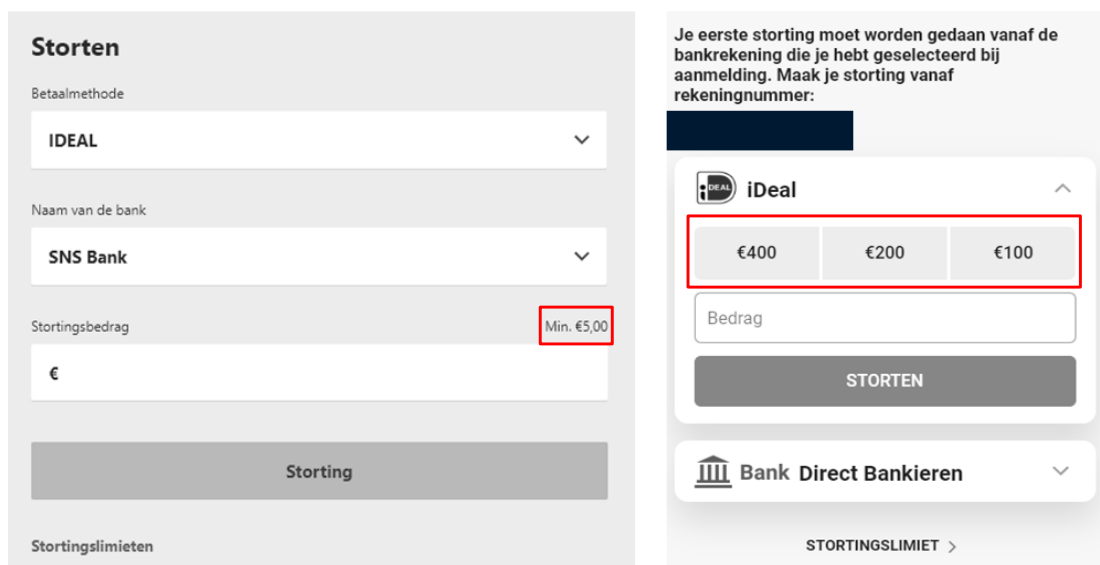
Storten

Betaalmethode

IDEAL

Naam van de bank

SNS Bank

Stortingsbedrag

Min. €5,00

€

Storting

Stortingslimieten

Je eerste storting moet worden gedaan vanaf de bankrekening die je hebt geselecteerd bij aanmelding. Maak je storting vanaf rekeningnummer:

iDEAL

iDeal

€400

€200

€100

Bedrag

STORTEN

Bank Direct Bankieren

STORTINGSLIMIET